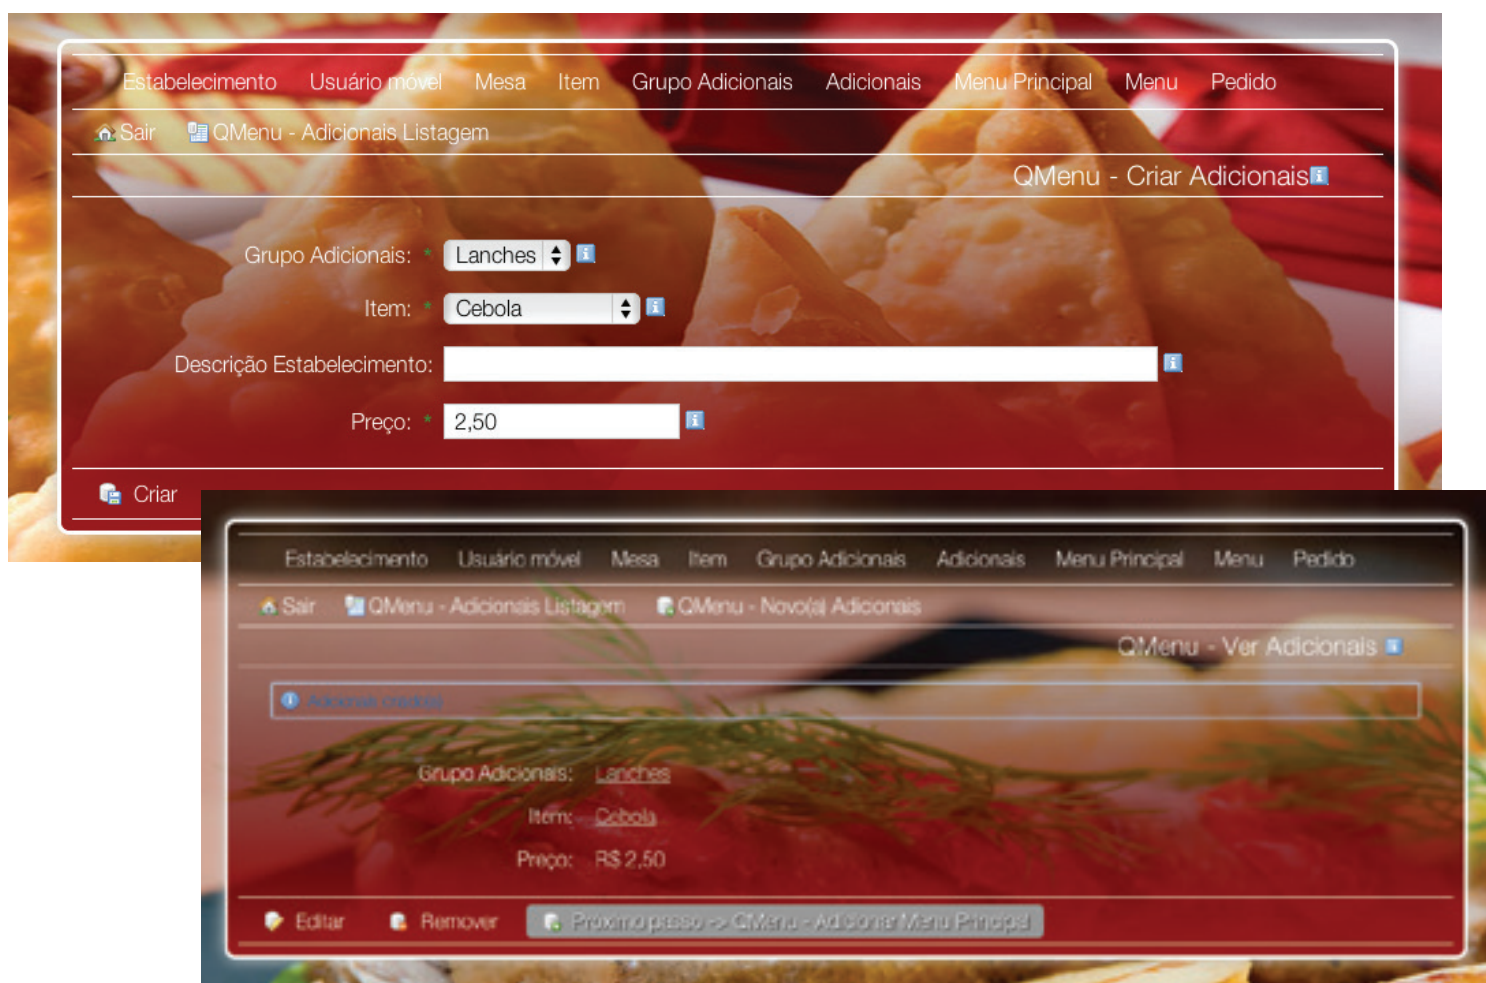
Estabelecimento Usuário móvel Mesa Item Grupo Adicionais Adicionais Menu Principal Menu Pedido

Sair QMenu - Adicionais Listagem

QMenu - Criar Adicionais

Grupo Adicionais: * Lanches

Item: * Cebola

Descrição Estabelecimento:

Preço: * 2,50

Criar

Estabelecimento Usuário móvel Mesa Item Grupo Adicionais Adicionais Menu Principal Menu Pedido

Sair QMenu - Adicionais Listagem QMenu - Novo(a) Adicionais

QMenu - Ver Adicionais

Adicionais criado(a)

Grupo Adicionais: Lanches

Item: Cebola

Preço: R$ 2,50

Editar Remover Próximo passo -> QMenu - Adicionar Menu Principal